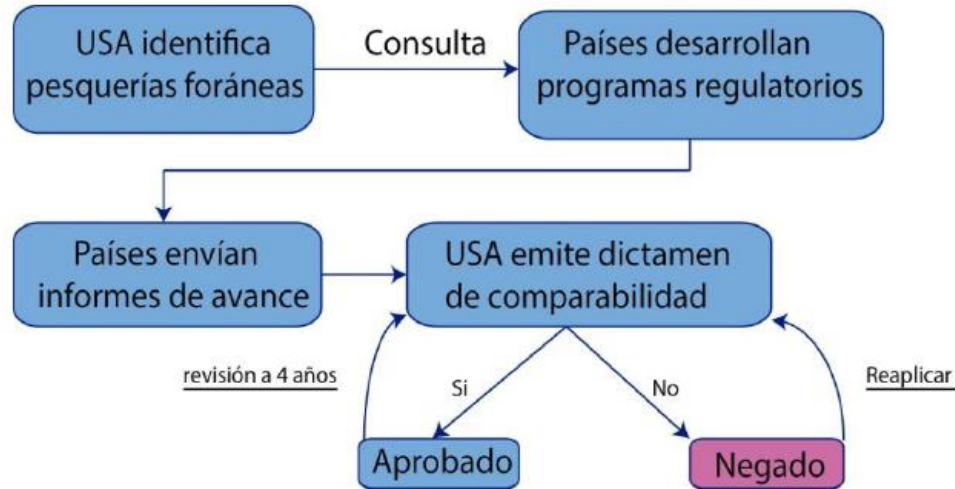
USA identifica pesquerías foráneas

Consulta

Países desarrollan programas regulatorios

Países envían informes de avance

USA emite dictamen de comparabilidad

revisión a 4 años

Si

No

Reaplicar

Aprobado

Negado